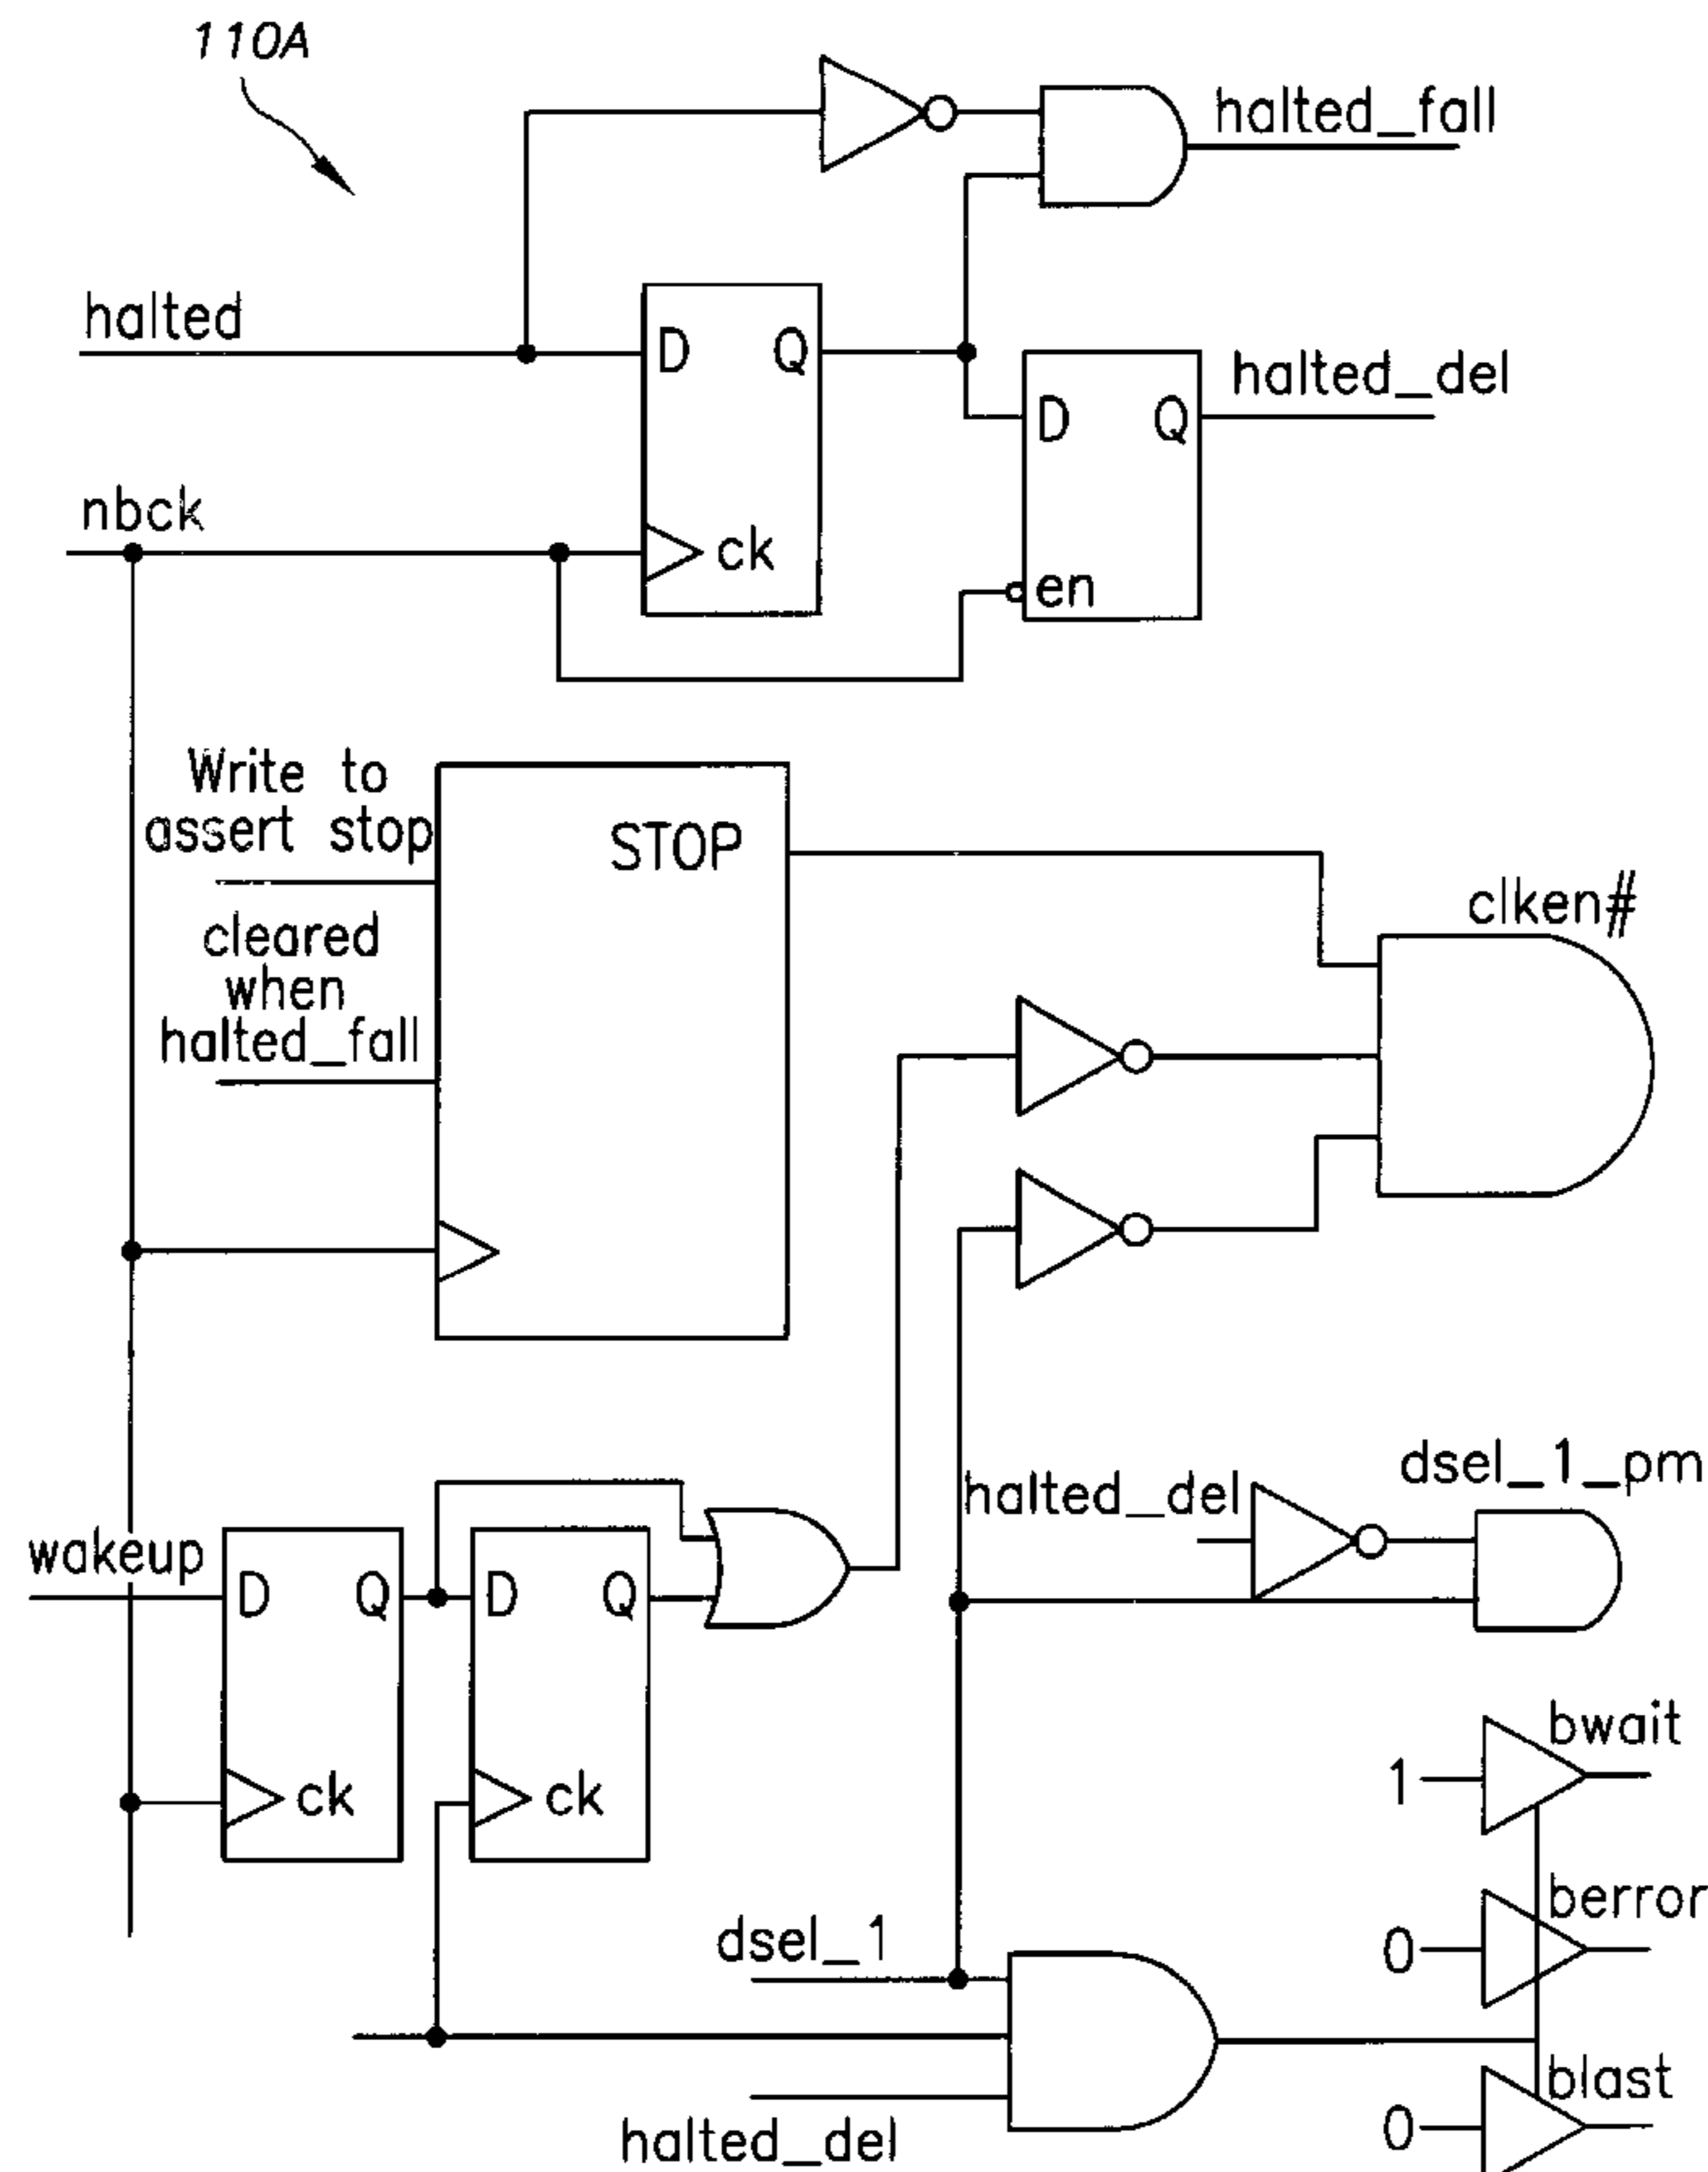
110A

halted_fall

halted

D Q

halted_del

D Q

nbck

ck

en

Write to assert stop

STOP

clken#

cleared when halted_fall

halted_del

dsel_1_pm

wakeup

D Q

D Q

ck

ck

bwait

1

berror

0

dsel_1

blast

0

halted_del